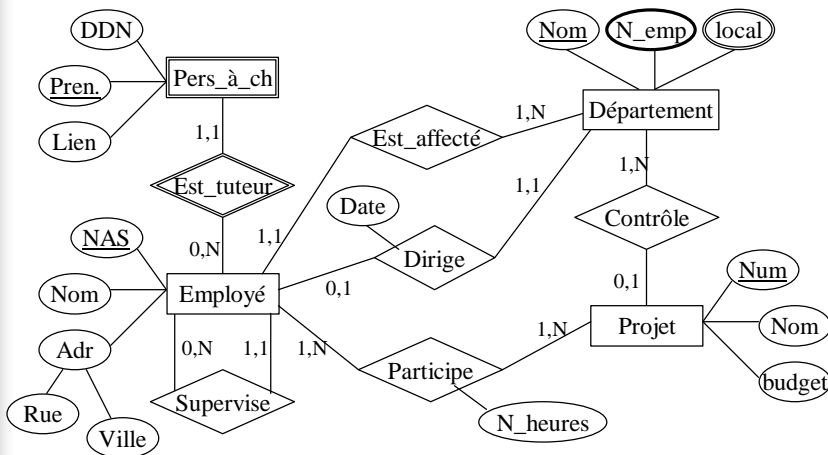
DDN
Pers_à_ch
Pren.
Lien
1,1
Est_tuteur
0,N
NAS
Nom
Adr
Rue
Ville
Employé
0,N
1,1
Supervise
1,1
Est_affecté
1,N
Date
Dirige
0,1
1,1
Nom
N_emp
local
Département
1,N
Contrôle
0,1
1,N
Participe
N_heures
1,N
Projet
Num
Nom
budget